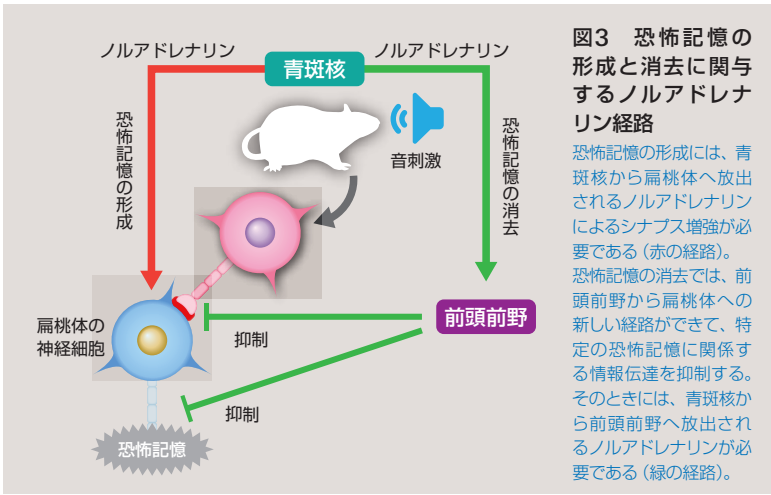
ノルアドレナリン

青斑核

ノルアドレナリン

恐怖記憶の形成

恐怖記憶の消去

音刺激

扁桃体の神経細胞

抑制

前頭前野

抑制

恐怖記憶

図3　恐怖記憶の形成と消去に関与するノルアドレナリン経路

恐怖記憶の形成には、青斑核から扁桃体へ放出されるノルアドレナリンによるシナプス増強が必要である（赤の経路）。恐怖記憶の消去では、前頭前野から扁桃体への新しい経路ができて、特定の恐怖記憶に関係する情報伝達を抑制する。そのときには、青斑核から前頭前野へ放出されるノルアドレナリンが必要である（緑の経路）。